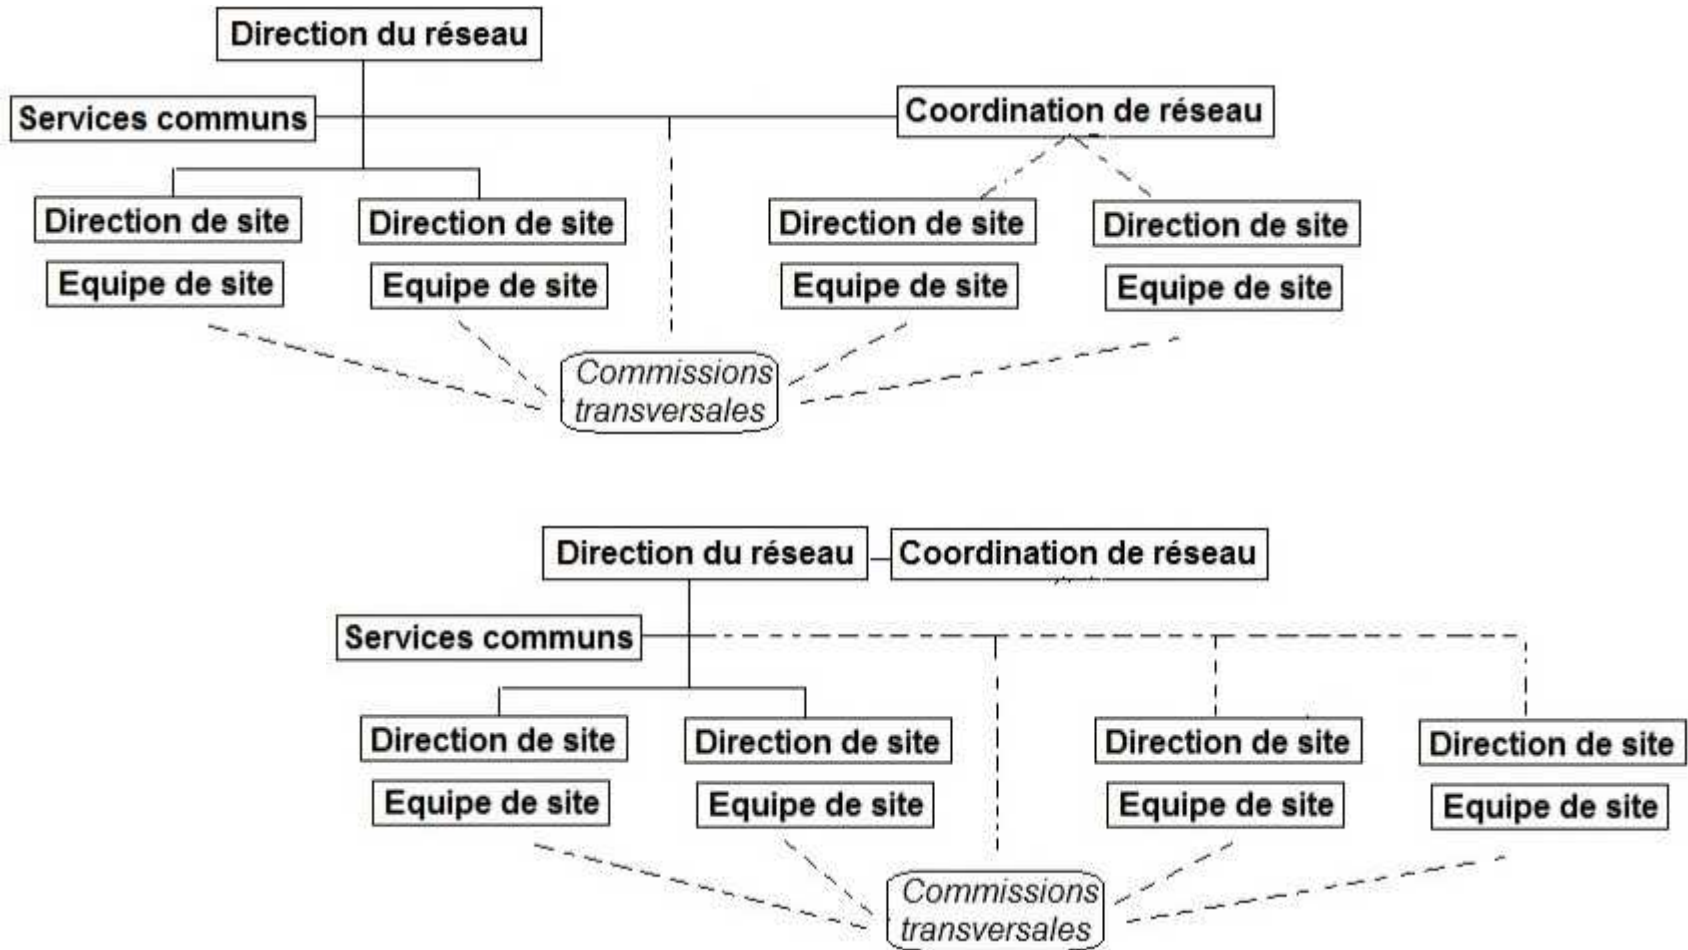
Direction du réseau

Services communs

Coordination de réseau

Direction de site

Direction de site

Direction de site

Direction de site

Equipe de site

Equipe de site

Equipe de site

Equipe de site

Commissions transversales

Direction du réseau

Coordination de réseau

Services communs

Direction de site

Direction de site

Direction de site

Direction de site

Equipe de site

Equipe de site

Equipe de site

Equipe de site

Commissions transversales